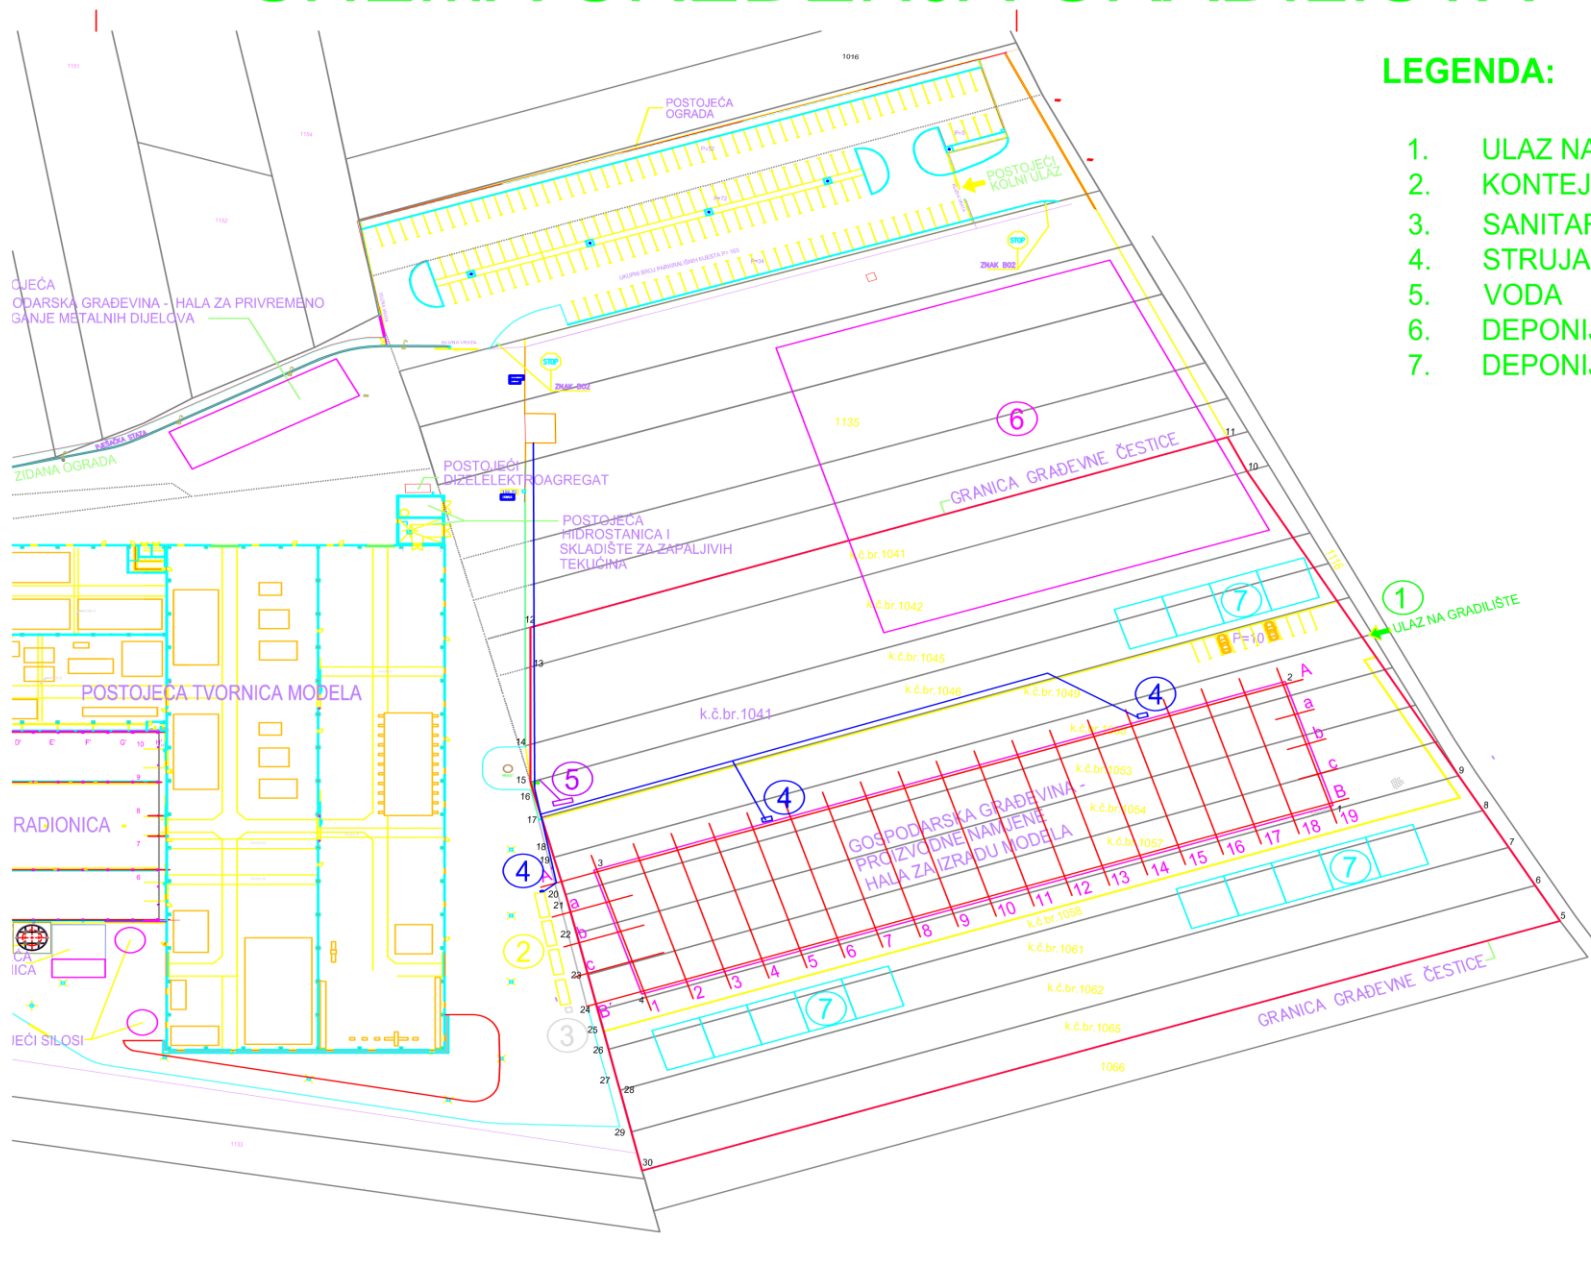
LEGENDA:

1. ULAZ NA
2. KONTEJ
3. SANITAR
4. STRUJA
5. VODA
6. DEPONI
7. DEPONI

POSTOJEĆA OGRADA

POSTOJEĆI KOLNI ULAZ

STOP

ZNAK B02

1016

CJEĆA
ODARSKA GRAĐEVINA - HALA ZA PRIVREMENO
GANJE METALNIH DIJELOVA

ZIDANA OGRADA

POSTOJEĆI DIZELELEKTROAGREGAT

POSTOJEĆA HIDROSTANICA I SKLADIŠTE ZA ZAPALJIVIH TEKUĆINA

1135

6

GRANICA GRAĐEVNE ČESTICE

k.č.br.1041

k.č.br.1042

7

P=10

1

ULAZ NA GRADILIŠTE

k.č.br.1045

k.č.br.1046

k.č.br.1049

k.č.br.1041

POSTOJEĆA TVORNICA MODELA

RADIONICA

4

5

4

4

GOSPODARSKA GRAĐEVINA - PROIZVODNE NAMJENE HALA ZA IZRADU MODELA

A a b c B

1 2 3 4 5 6 7 8 9 10 11 12 13 14 15 16 17 18 19

a b c B'

k.č.br.1053

k.č.br.1054

k.č.br.1057

k.č.br.1058

k.č.br.1061

k.č.br.1062

k.č.br.1065

1068

7

7

2

3

GRANICA GRAĐEVNE ČESTICE

CA
ICA

IEĆI SILOSI

11 10 9 8 7 6 5

12 13 14 15 16 17 18 19 20 21 22 23 24 25 26 27 28 29 30